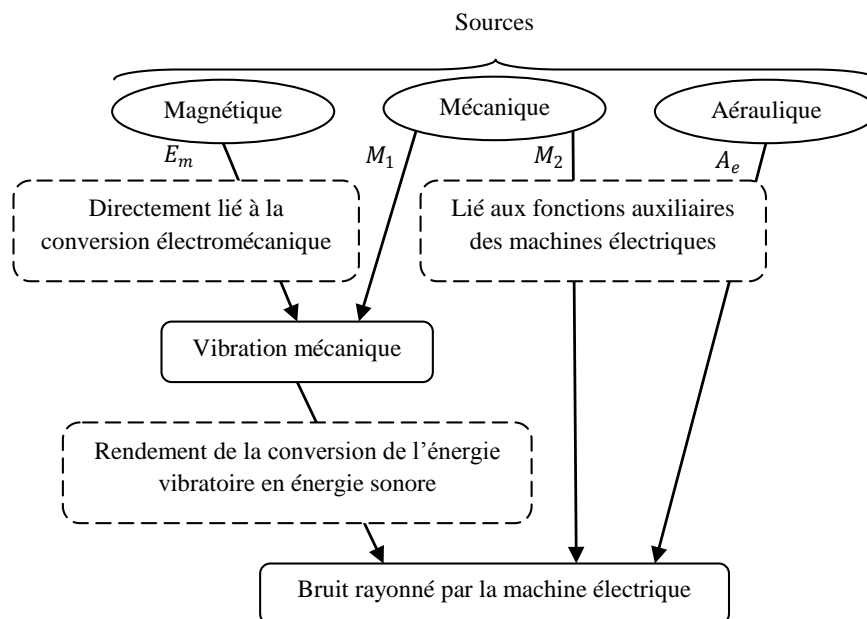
Sources

Magnétique

Mécanique

Aéraulique

$E_m$

$M_1$

$M_2$

$A_e$

Directement lié à la conversion électromécanique

Lié aux fonctions auxiliaires des machines électriques

Vibration mécanique

Rendement de la conversion de l'énergie vibratoire en énergie sonore

Bruit rayonné par la machine électrique